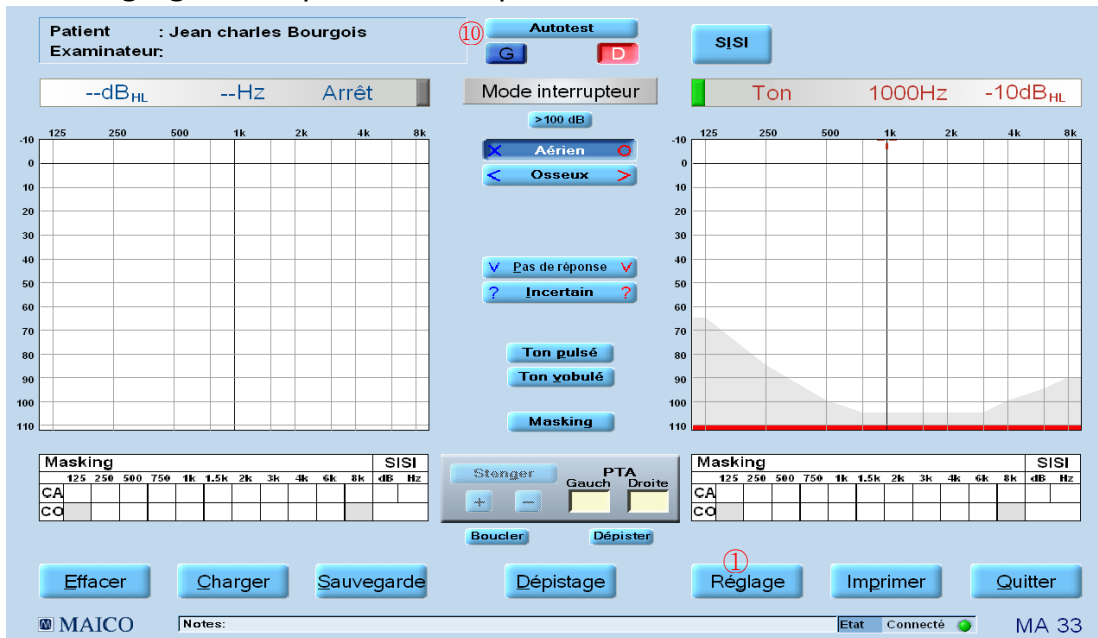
Patient : Jean charles Bourgois
Examinateur:

⑩ Autotest
G D

SISI

--dB$_{HL}$ --Hz Arrêt

Mode interrupteur

Ton 1000Hz -10dB$_{HL}$

>100 dB

| | 125 | 250 | 500 | 1k | 2k | 4k | 8k |
|---|---|---|---|---|---|---|---|
| -10 | | | | | | | |
| 0 | | | | | | | |
| 10 | | | | | | | |
| 20 | | | | | | | |
| 30 | | | | | | | |
| 40 | | | | | | | |
| 50 | | | | | | | |
| 60 | | | | | | | |
| 70 | | | | | | | |
| 80 | | | | | | | |
| 90 | | | | | | | |
| 100 | | | | | | | |
| 110 | | | | | | | |

X Aérien O
< Osseux >

V Pas de réponse V
? Incertain ?

Ton pulsé
Ton vobulé

Masking

| | 125 | 250 | 500 | 1k | 2k | 4k | 8k |
|---|---|---|---|---|---|---|---|
| -10 | | | | | | | |
| 0 | | | | | | | |
| 10 | | | | | | | |
| 20 | | | | | | | |
| 30 | | | | | | | |
| 40 | | | | | | | |
| 50 | | | | | | | |
| 60 | | | | | | | |
| 70 | | | | | | | |
| 80 | | | | | | | |
| 90 | | | | | | | |
| 100 | | | | | | | |
| 110 | | | | | | | |

| Masking | 125 | 250 | 500 | 750 | 1k | 1.5k | 2k | 3k | 4k | 6k | 8k | SISI dB | Hz |
|---|---|---|---|---|---|---|---|---|---|---|---|---|---|
| CA | | | | | | | | | | | | | |
| CO | | | | | | | | | | | | | |

Stenger
+ –
PTA
Gauch Droite

| Masking | 125 | 250 | 500 | 750 | 1k | 1.5k | 2k | 3k | 4k | 6k | 8k | SISI dB | Hz |
|---|---|---|---|---|---|---|---|---|---|---|---|---|---|
| CA | | | | | | | | | | | | | |
| CO | | | | | | | | | | | | | |

Boucler Dépister

Effacer Charger Sauvegarde Dépistage ① Réglage Imprimer Quitter

MAICO Notes: Etat Connecté MA 33